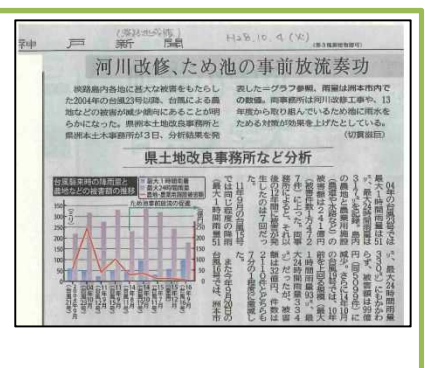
神　戸　新　聞　H28.10.4（火）

河川改修、ため池の事前放流奏功

淡路島内各地に甚大な被害をもたらした2004年の台風23号以降、台風による農地などの被害が減少傾向にあることが明らかになった。県洲本土地改良事務所と県洲本土木事務所が3日、分析結果を発表した＝グラフ参照。雨量は洲本市内での数値。両事務所は河川改修工事や、13年度から取り組んでいるため池に雨水をためる対策が効果を上げたとしている。（切貫滋巨）

県土地改良事務所など分析

台風襲来時の降雨量と農地などの被害数の推移

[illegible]